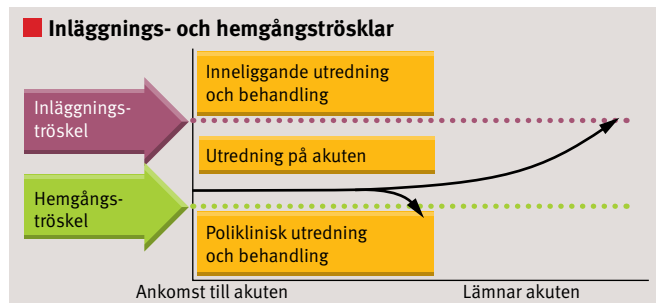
Inläggnings- och hemgångströsklar

Inläggnings-tröskel

Hemgångs-tröskel

Inneliggande utredning och behandling

Utredning på akuten

Poliklinisk utredning och behandling

Ankomst till akuten

Lämnar akuten